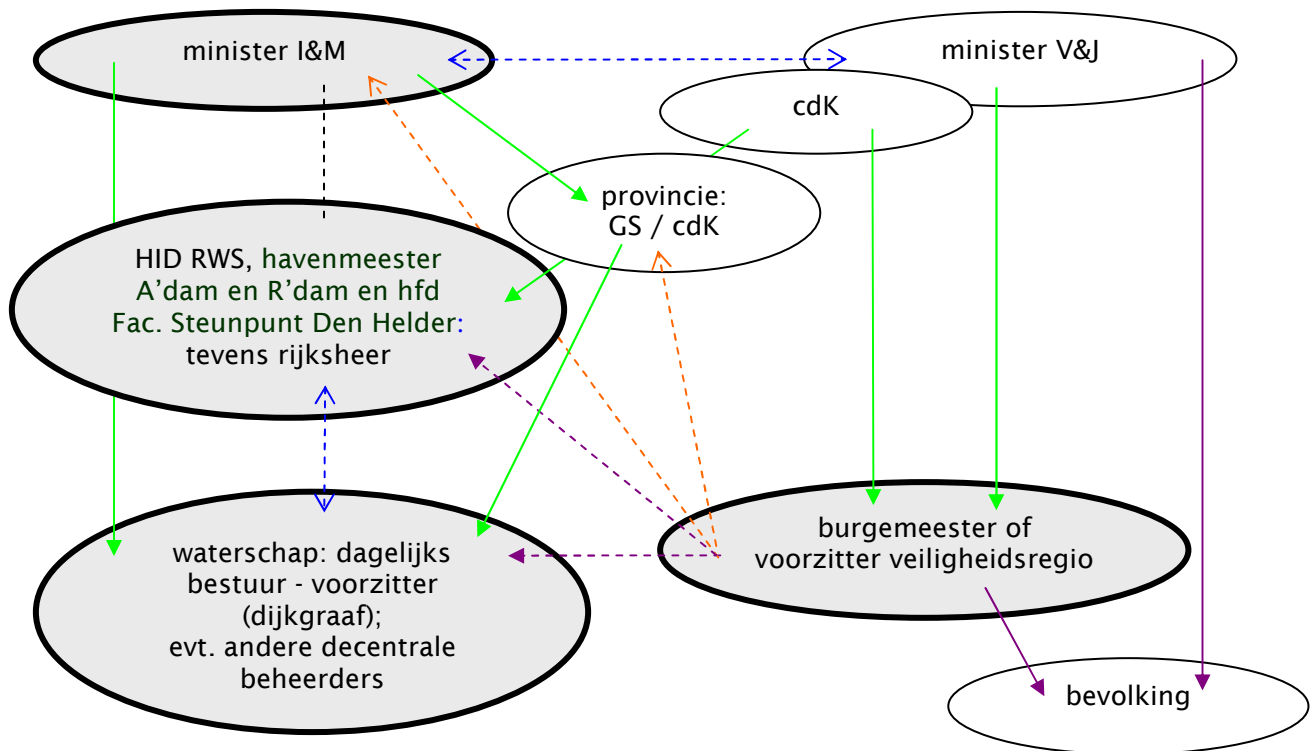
minister I&M

minister V&J

cdK

provincie:
GS / cdK

HID RWS, havenmeester A'dam en R'dam en hfd Fac. Steunpunt Den Helder: tevens rijksheer

burgemeester of voorzitter veiligheidsregio

waterschap: dagelijks bestuur - voorzitter (dijkgraaf); evt. andere decentrale beheerders

bevolking